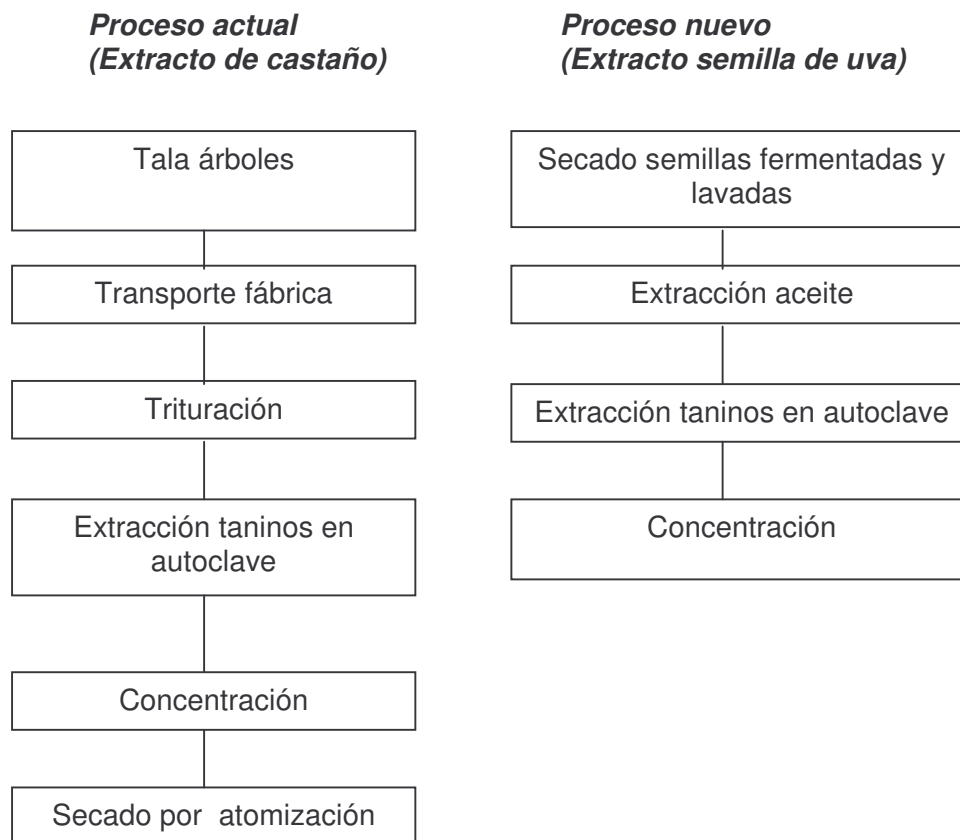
**Proceso actual (Extracto de castaño)**

Tala árboles

Transporte fábrica

Trituración

Extracción taninos en autoclave

Concentración

Secado por atomización

**Proceso nuevo (Extracto semilla de uva)**

Secado semillas fermentadas y lavadas

Extracción aceite

Extracción taninos en autoclave

Concentración